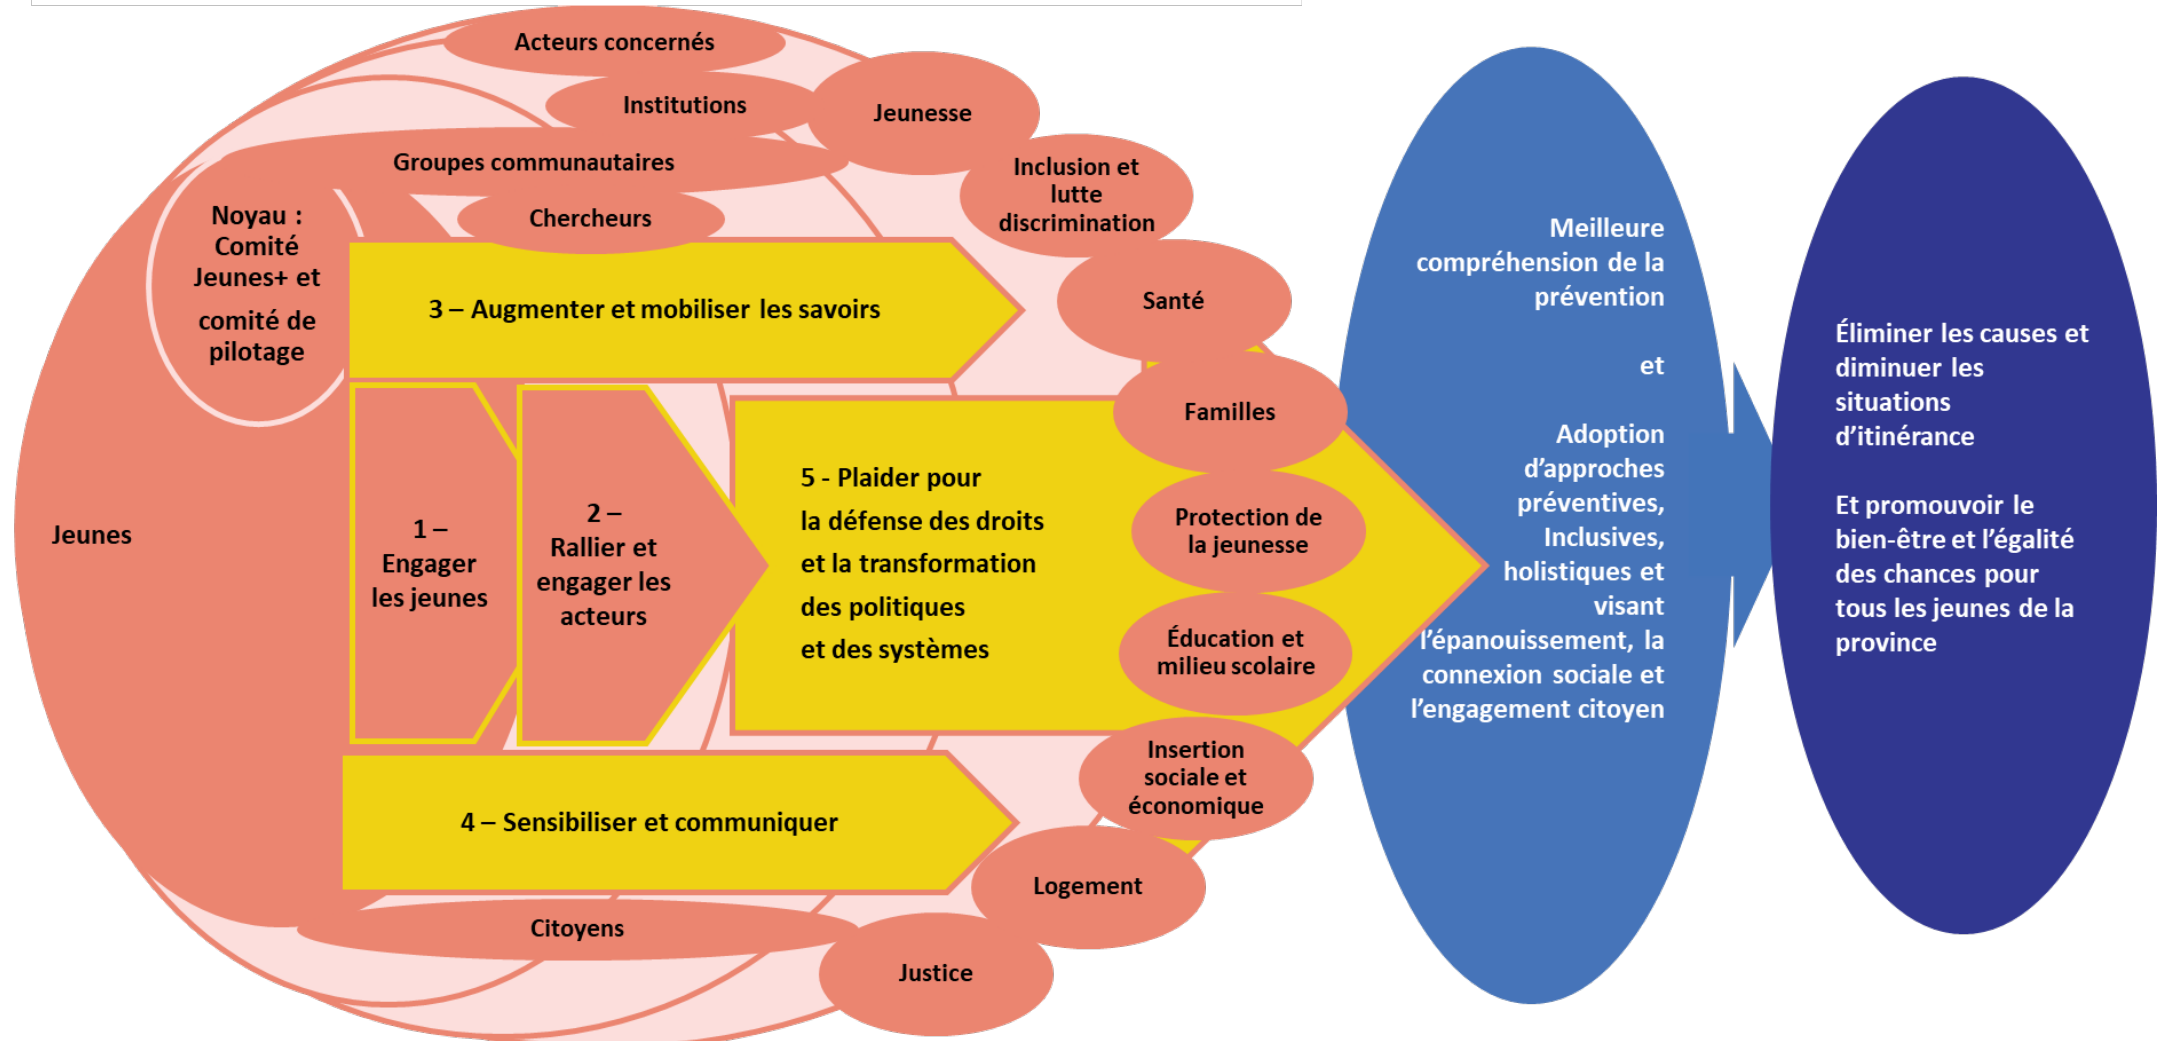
Acteurs concernés

Institutions

Jeunesse

Groupes communautaires

Inclusion et lutte discrimination

Chercheurs

Noyau : Comité Jeunes+ et comité de pilotage

3 – Augmenter et mobiliser les savoirs

Santé

Familles

Jeunes

1 – Engager les jeunes

2 – Rallier et engager les acteurs

5 - Plaider pour la défense des droits et la transformation des politiques et des systèmes

Protection de la jeunesse

Éducation et milieu scolaire

Insertion sociale et économique

4 – Sensibiliser et communiquer

Logement

Citoyens

Justice

Meilleure compréhension de la prévention

et

Adoption d'approches préventives, Inclusives, holistiques et visant l'épanouissement, la connexion sociale et l'engagement citoyen

Éliminer les causes et diminuer les situations d'itinérance

Et promouvoir le bien-être et l'égalité des chances pour tous les jeunes de la province